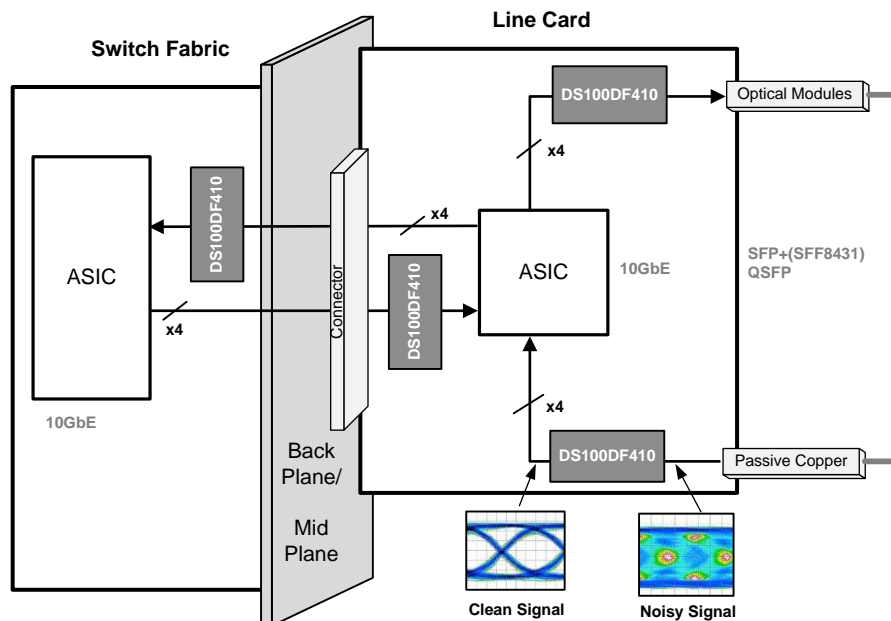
Line Card

Switch Fabric

DS100DF410

Optical Modules

x4

DS100DF410

x4

ASIC

ASIC

10GbE

SFP+(SFF8431)
QSFP

Connector

DS100DF410

x4

x4

10GbE

DS100DF410

Passive Copper

Back Plane/

Mid Plane

Clean Signal

Noisy Signal